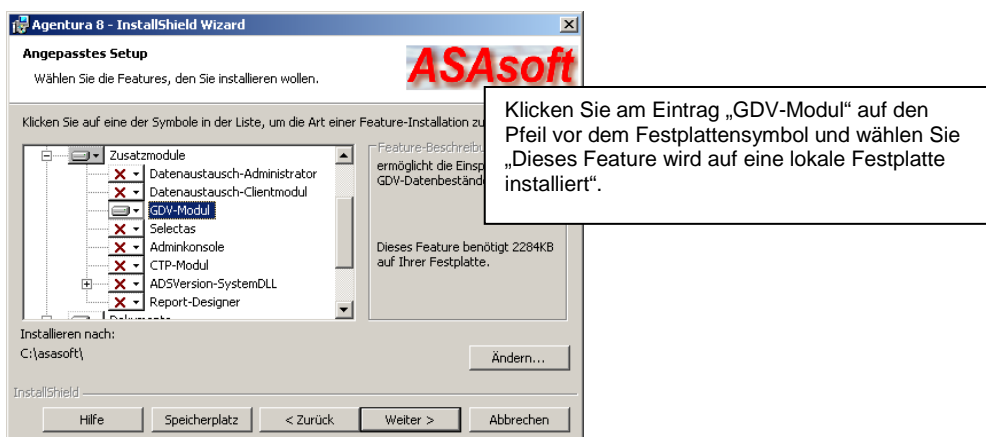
Agentura 8 - InstallShield Wizard

Angepasstes Setup

Wählen Sie die Features, den Sie installieren wollen.

ASAsoft

Klicken Sie auf eine der Symbole in der Liste, um die Art einer Feature-Installation zu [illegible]

Zusatzmodule
Datenaustausch-Administrator
Datenaustausch-Clientmodul
GDV-Modul
Selectas
Adminkonsole
CTP-Modul
ADSVersion-SystemDLL
Report-Designer
Dokumente

Feature-Beschreibu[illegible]
ermöglicht die Einsp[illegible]
GDV-Datenbestände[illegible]

Dieses Feature benötigt 2284KB auf Ihrer Festplatte.

Klicken Sie am Eintrag „GDV-Modul“ auf den Pfeil vor dem Festplattensymbol und wählen Sie „Dieses Feature wird auf eine lokale Festplatte installiert“.

Installieren nach:
C:\asasoft\

Ändern...

InstallShield

Hilfe | Speicherplatz | < Zurück | Weiter > | Abbrechen